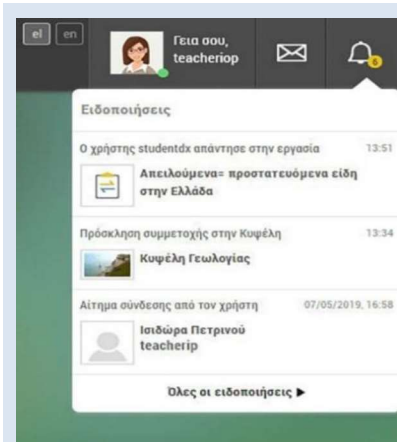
el en

Γεια σου, teacherip

6

Ειδοποιήσεις

Ο χρήστης studentdx απάντησε στην εργασία 13:51

Απειλούμενα= προστατευόμενα είδη στην Ελλάδα

Πρόσκληση συμμετοχής στην Κυψέλη 13:34

Κυψέλη Γεωλογίας

Αίτημα σύνδεσης από τον χρήστη 07/05/2019, 16:58

Ισιδώρα Πετρινού teacherip

Όλες οι ειδοποιήσεις ▶